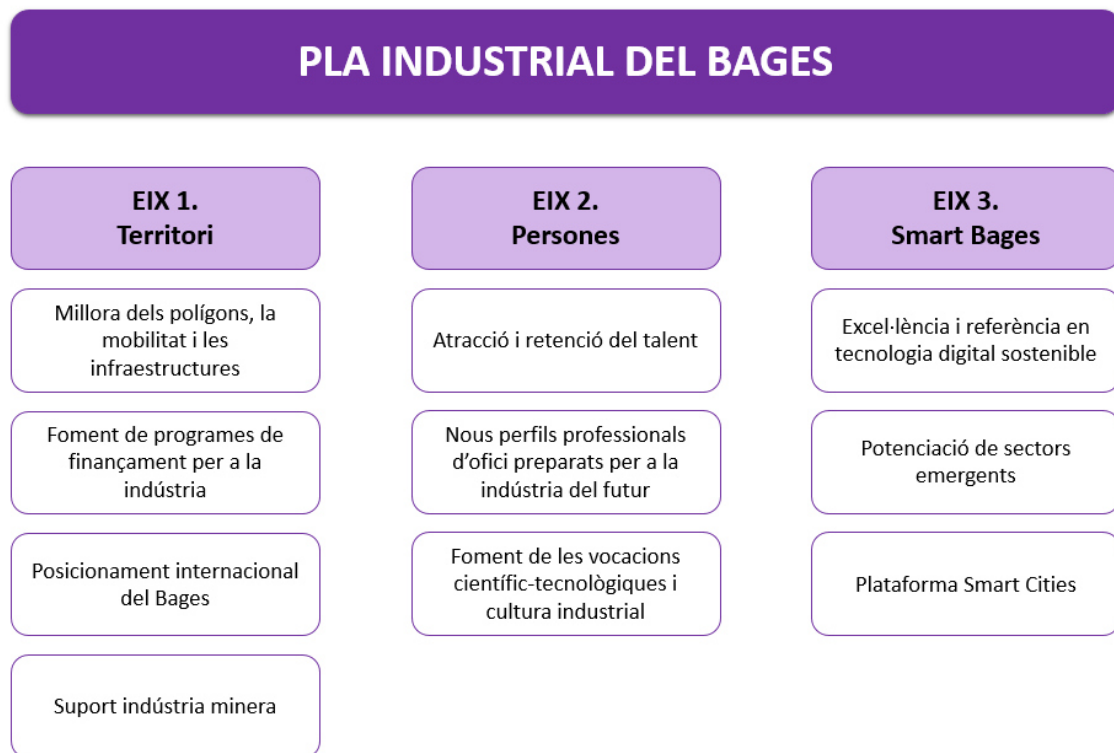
PLA INDUSTRIAL DEL BAGES

EIX 1.
Territori

Millora dels polígons, la mobilitat i les infraestructures

Foment de programes de finançament per a la indústria

Posicionament internacional del Bages

Suport indústria minera

EIX 2.
Persones

Atracció i retenció del talent

Nous perfils professionals d'ofici preparats per a la indústria del futur

Foment de les vocacions científic-tecnològiques i cultura industrial

EIX 3.
Smart Bages

Excel·lència i referència en tecnologia digital sostenible

Potenciació de sectors emergents

Plataforma Smart Cities